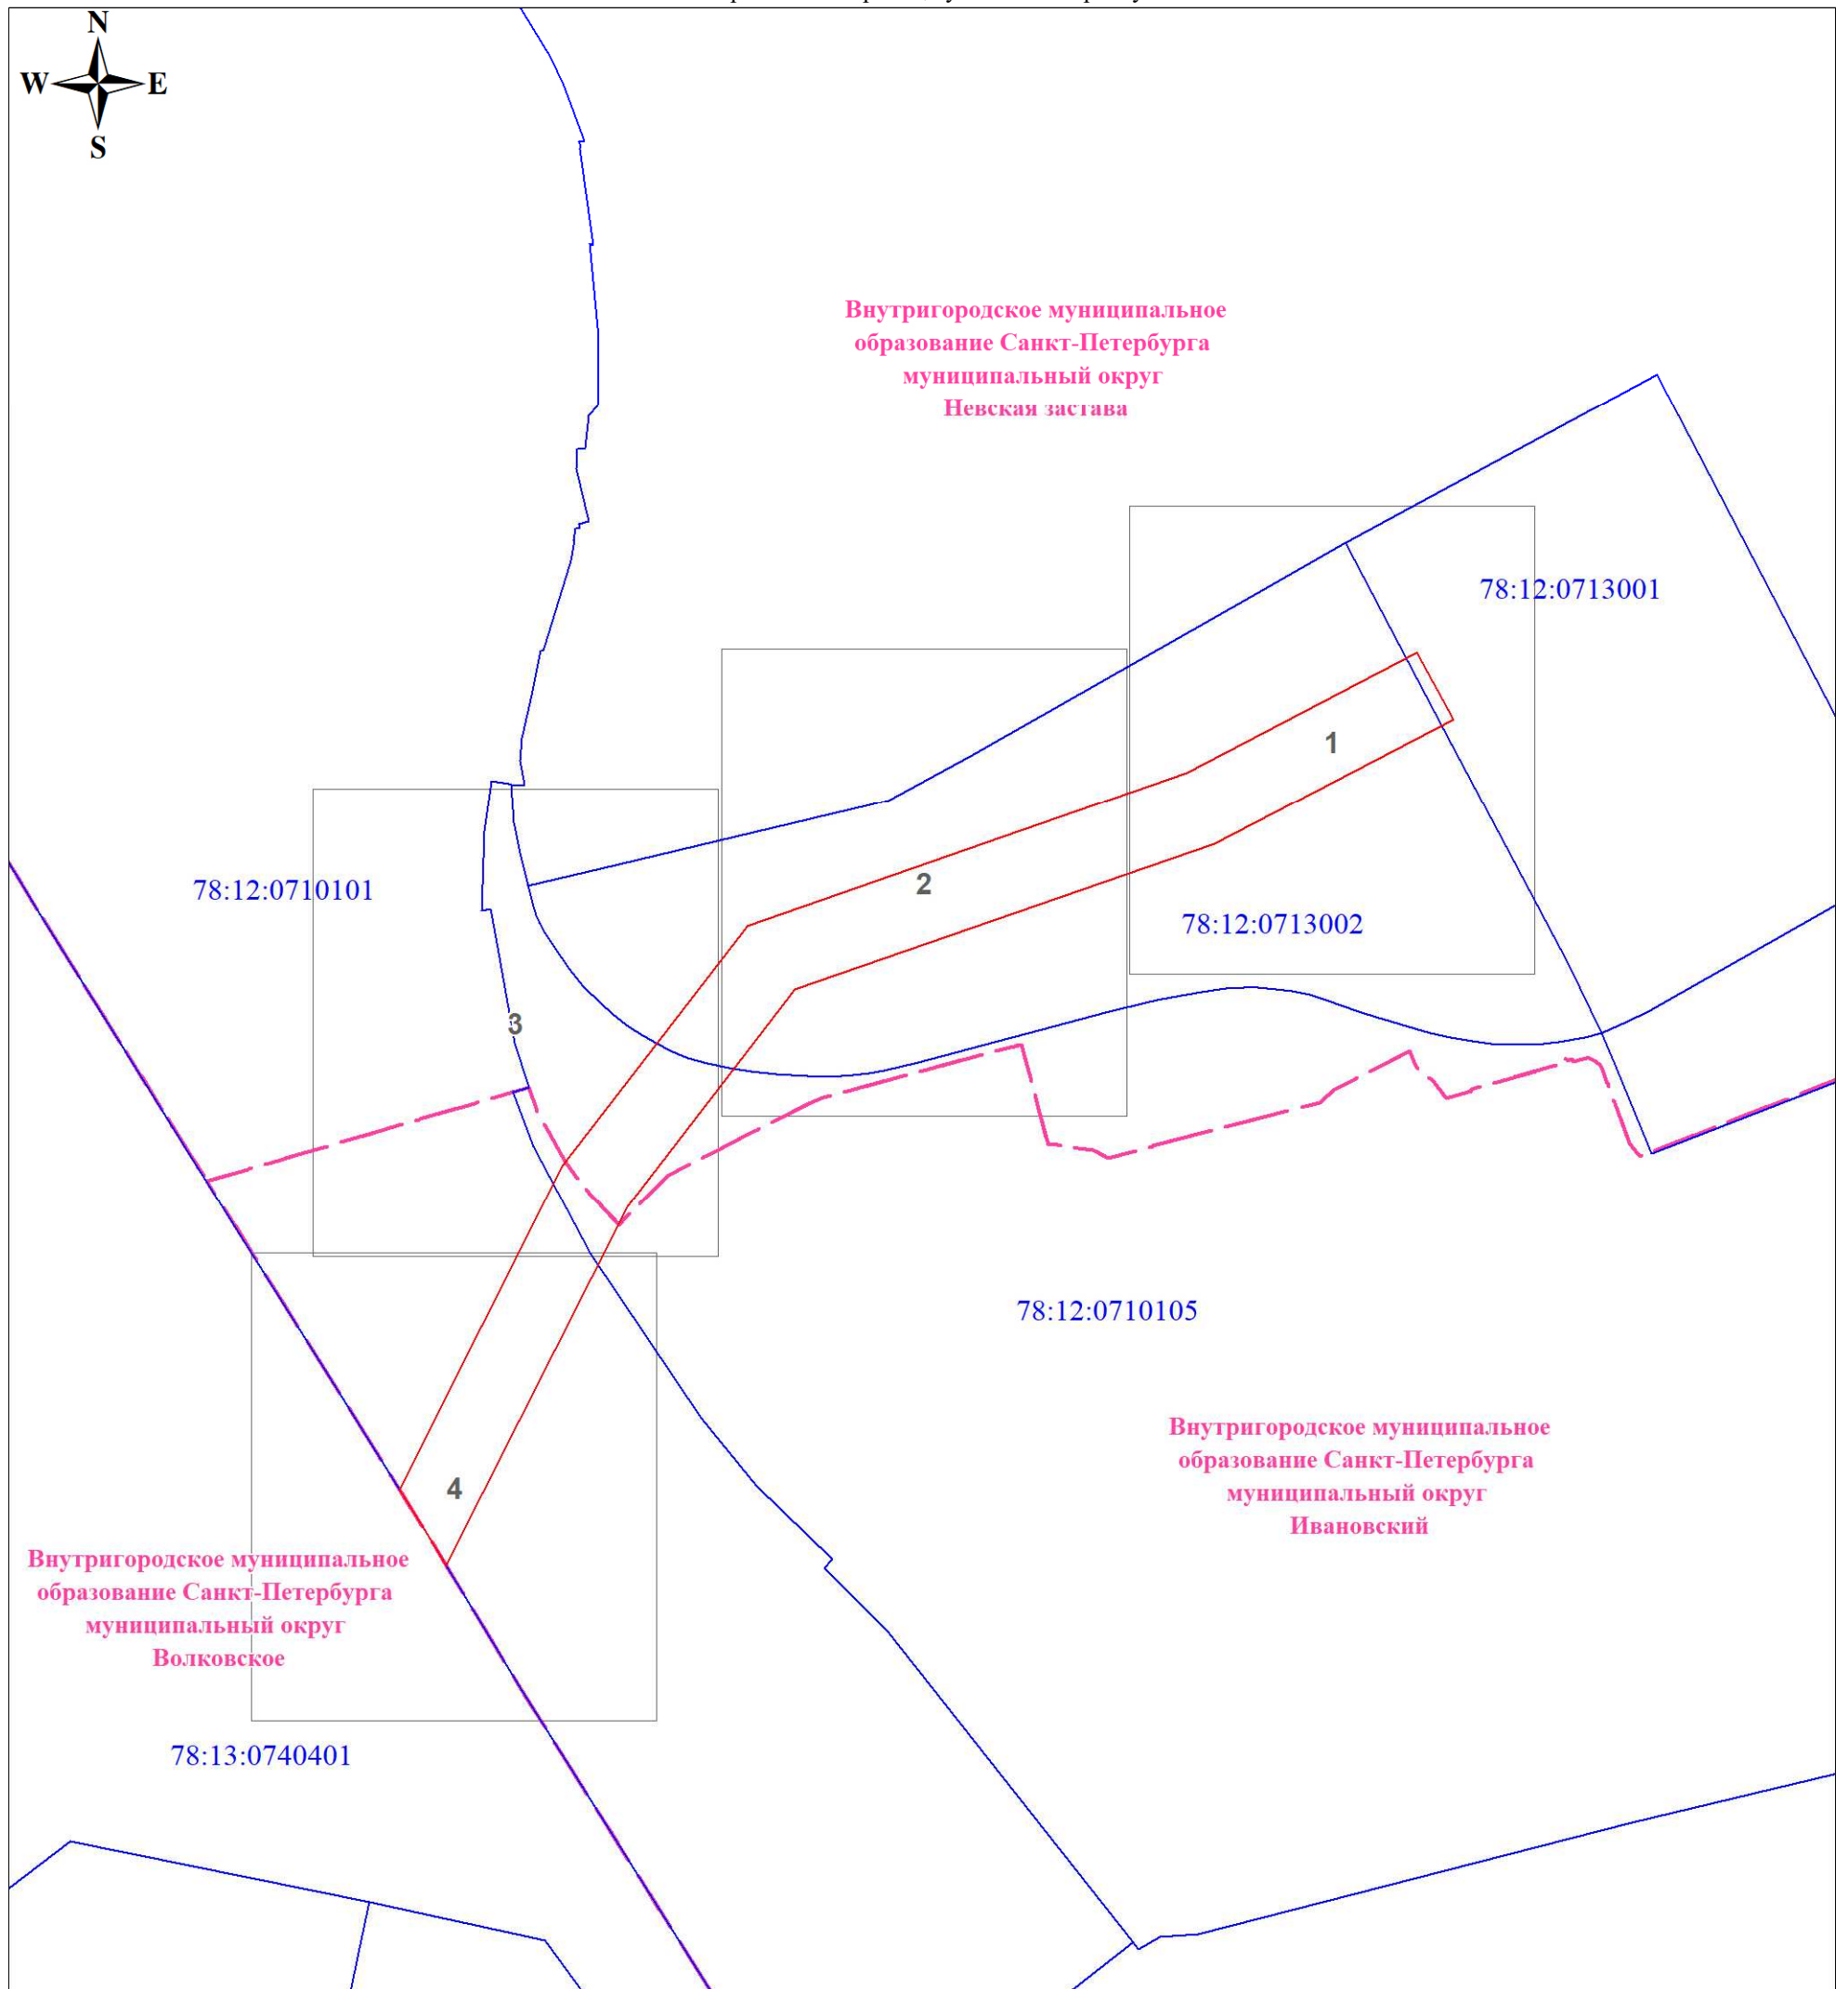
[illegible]

N
W
E
S

Внутригородское муниципальное образование Санкт-Петербурга муниципальный округ Невская застава

78:12:0713001

1

2

78:12:0710101

78:12:0713002

3

78:12:0710105

Внутригородское муниципальное образование Санкт-Петербурга муниципальный округ Ивановский

4

Внутригородское муниципальное образование Санкт-Петербурга муниципальный округ Волковское

78:13:0740401